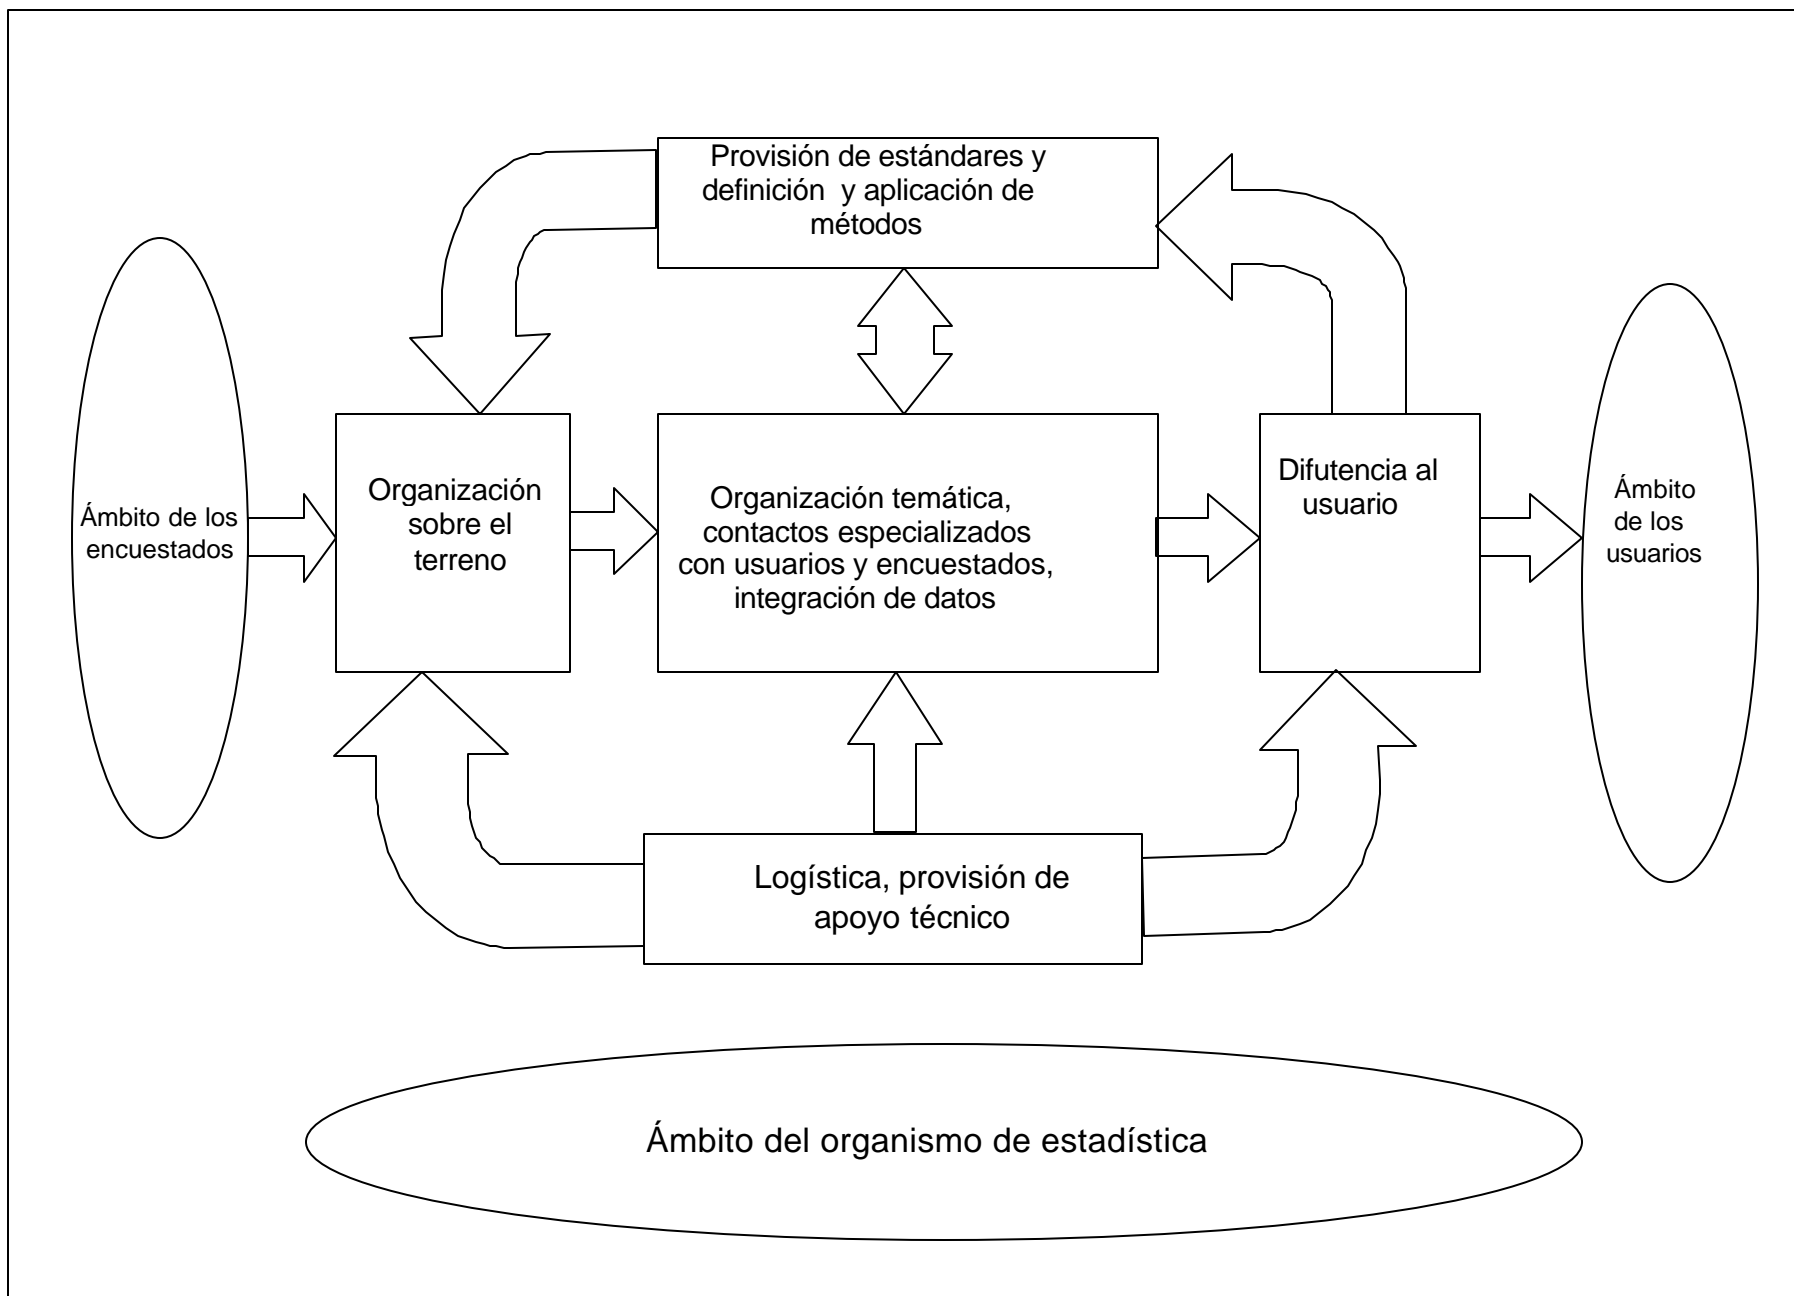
Provisión de estándares y definición y aplicación de métodos

Ámbito de los encuestados

Organización sobre el terreno

Organización temática, contactos especializados con usuarios y encuestados, integración de datos

Difutencia al usuario

Ámbito de los usuarios

Logística, provisión de apoyo técnico

Ámbito del organismo de estadística